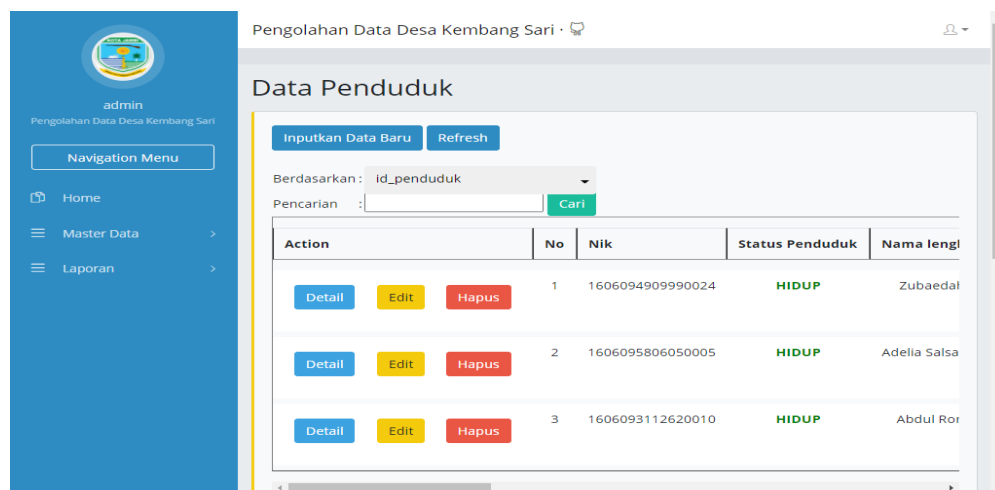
admin
Pengolahan Data Desa Kembang Sari

Navigation Menu

Home

Master Data

Laporan

Pengolahan Data Desa Kembang Sari ·

Data Penduduk

Inputkan Data Baru Refresh

Berdasarkan : id_penduduk

Pencarian : Cari

| Action | No | Nik | Status Penduduk | Nama lengl |
|---|---|---|---|---|
| Detail Edit Hapus | 1 | 1606094909990024 | HIDUP | Zubaedal |
| Detail Edit Hapus | 2 | 1606095806050005 | HIDUP | Adelia Salsa |
| Detail Edit Hapus | 3 | 1606093112620010 | HIDUP | Abdul Ror |